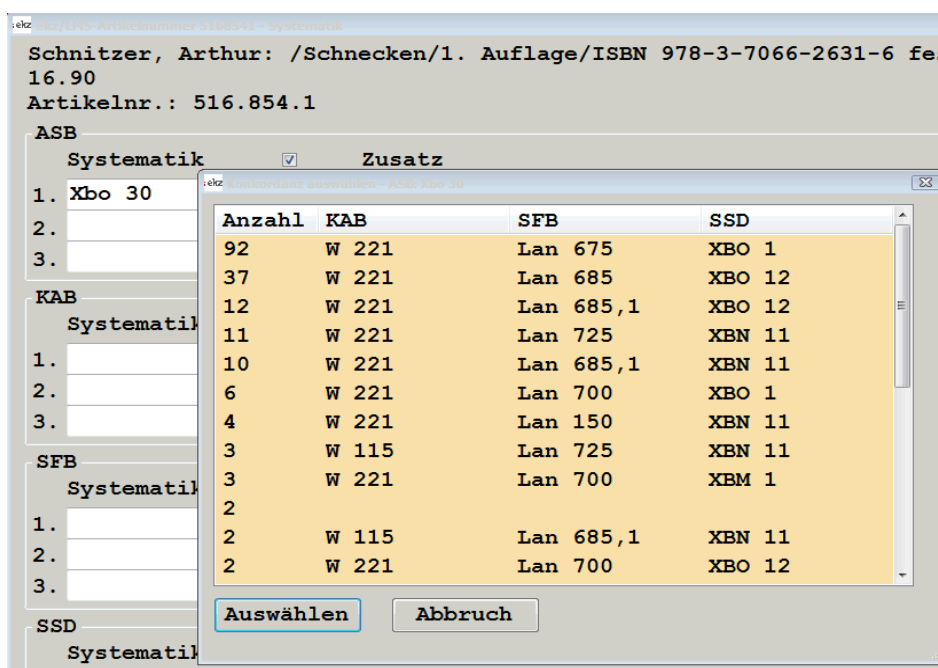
ekz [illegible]

Schnitzer, Arthur: /Schnecken/1. Auflage/ISBN 978-3-7066-2631-6 fe
16.90
Artikelnr.: 516.854.1

ASB
Systematik Zusatz
1. Xbo 30
2.
3.

KAB
Systematik
1.
2.
3.

SFB
Systematik
1.
2.
3.

SSD
Systematik

ekz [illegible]

| Anzahl | KAB | SFB | SSD |
|---|---|---|---|
| 92 | W 221 | Lan 675 | XBO 1 |
| 37 | W 221 | Lan 685 | XBO 12 |
| 12 | W 221 | Lan 685,1 | XBO 12 |
| 11 | W 221 | Lan 725 | XBN 11 |
| 10 | W 221 | Lan 685,1 | XBN 11 |
| 6 | W 221 | Lan 700 | XBO 1 |
| 4 | W 221 | Lan 150 | XBN 11 |
| 3 | W 115 | Lan 725 | XBN 11 |
| 3 | W 221 | Lan 700 | XBM 1 |
| 2 | | | |
| 2 | W 115 | Lan 685,1 | XBN 11 |
| 2 | W 221 | Lan 700 | XBO 12 |

Auswählen Abbruch